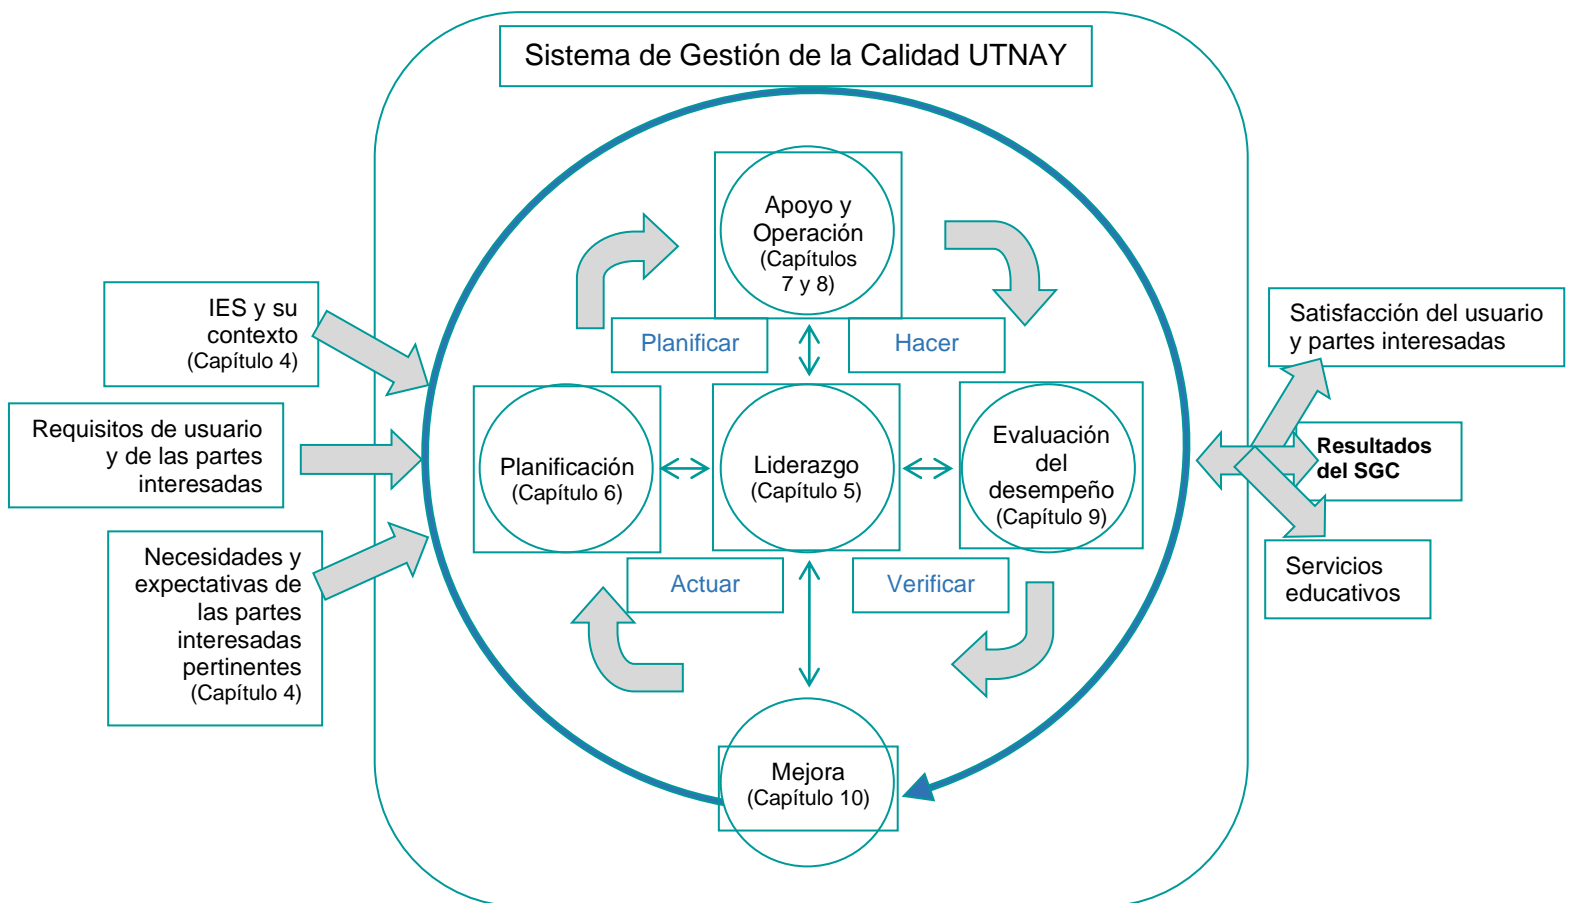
Sistema de Gestión de la Calidad UTNAY

IES y su contexto (Capítulo 4)

Requisitos de usuario y de las partes interesadas

Necesidades y expectativas de las partes interesadas pertinentes (Capítulo 4)

Apoyo y Operación (Capítulos 7 y 8)

Planificar

Hacer

Planificación (Capítulo 6)

Liderazgo (Capítulo 5)

Evaluación del desempeño (Capítulo 9)

Actuar

Verificar

Mejora (Capítulo 10)

Satisfacción del usuario y partes interesadas

Resultados del SGC

Servicios educativos